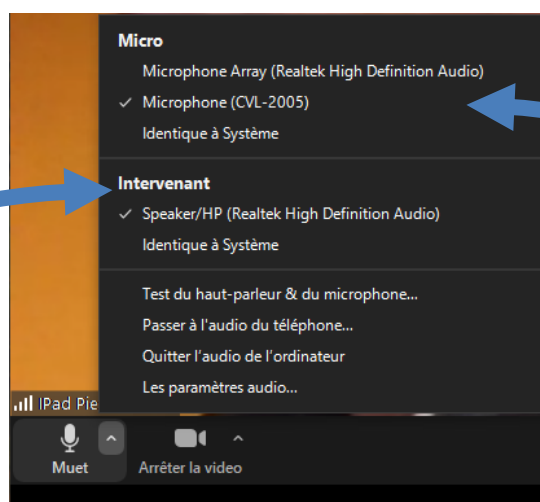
Micro
Microphone Array (Realtek High Definition Audio)
✓ Microphone (CVL-2005)
Identique à Système

Intervenant
✓ Speaker/HP (Realtek High Definition Audio)
Identique à Système

Test du haut-parleur & du microphone...
Passer à l'audio du téléphone...
Quitter l'audio de l'ordinateur
Les paramètres audio...

IPad Pie

Muet
Arrêter la video